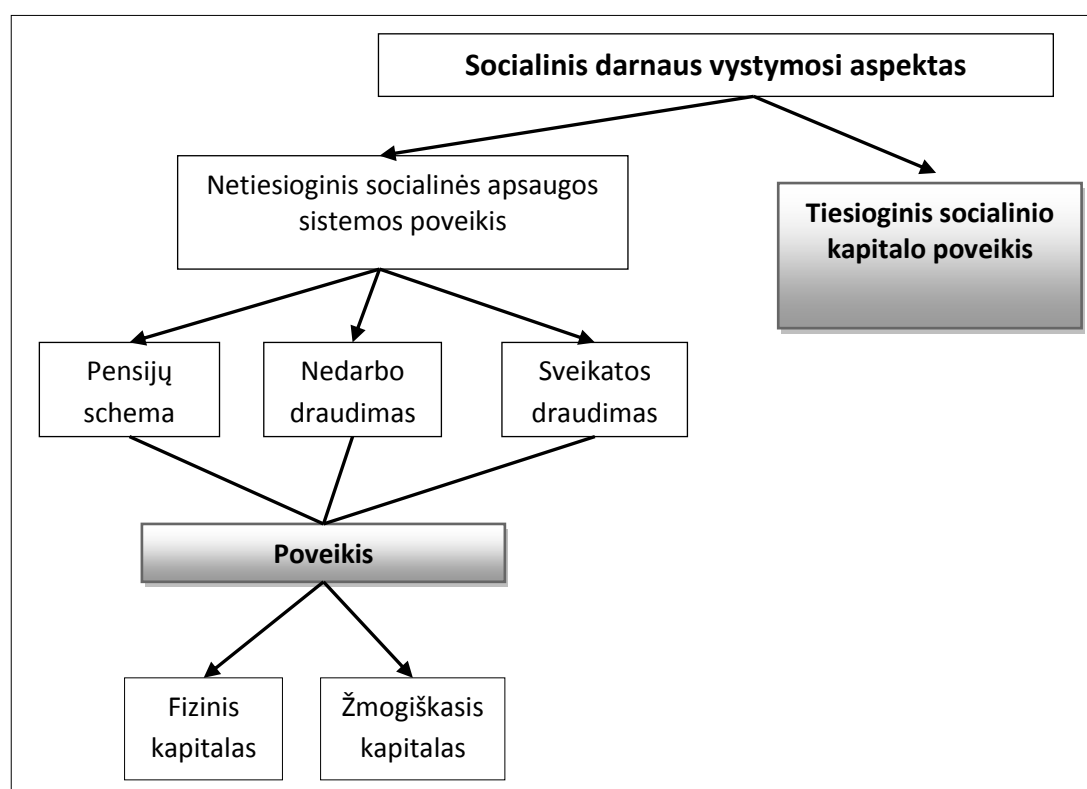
Socialinis darnaus vystymosi aspektas

Netiesioginis socialinės apsaugos sistemos poveikis

Tiesioginis socialinio kapitalo poveikis

Pensijų schema

Nedarbo draudimas

Sveikatos draudimas

Poveikis

Fizinis kapitalas

Žmogiškasis kapitalas